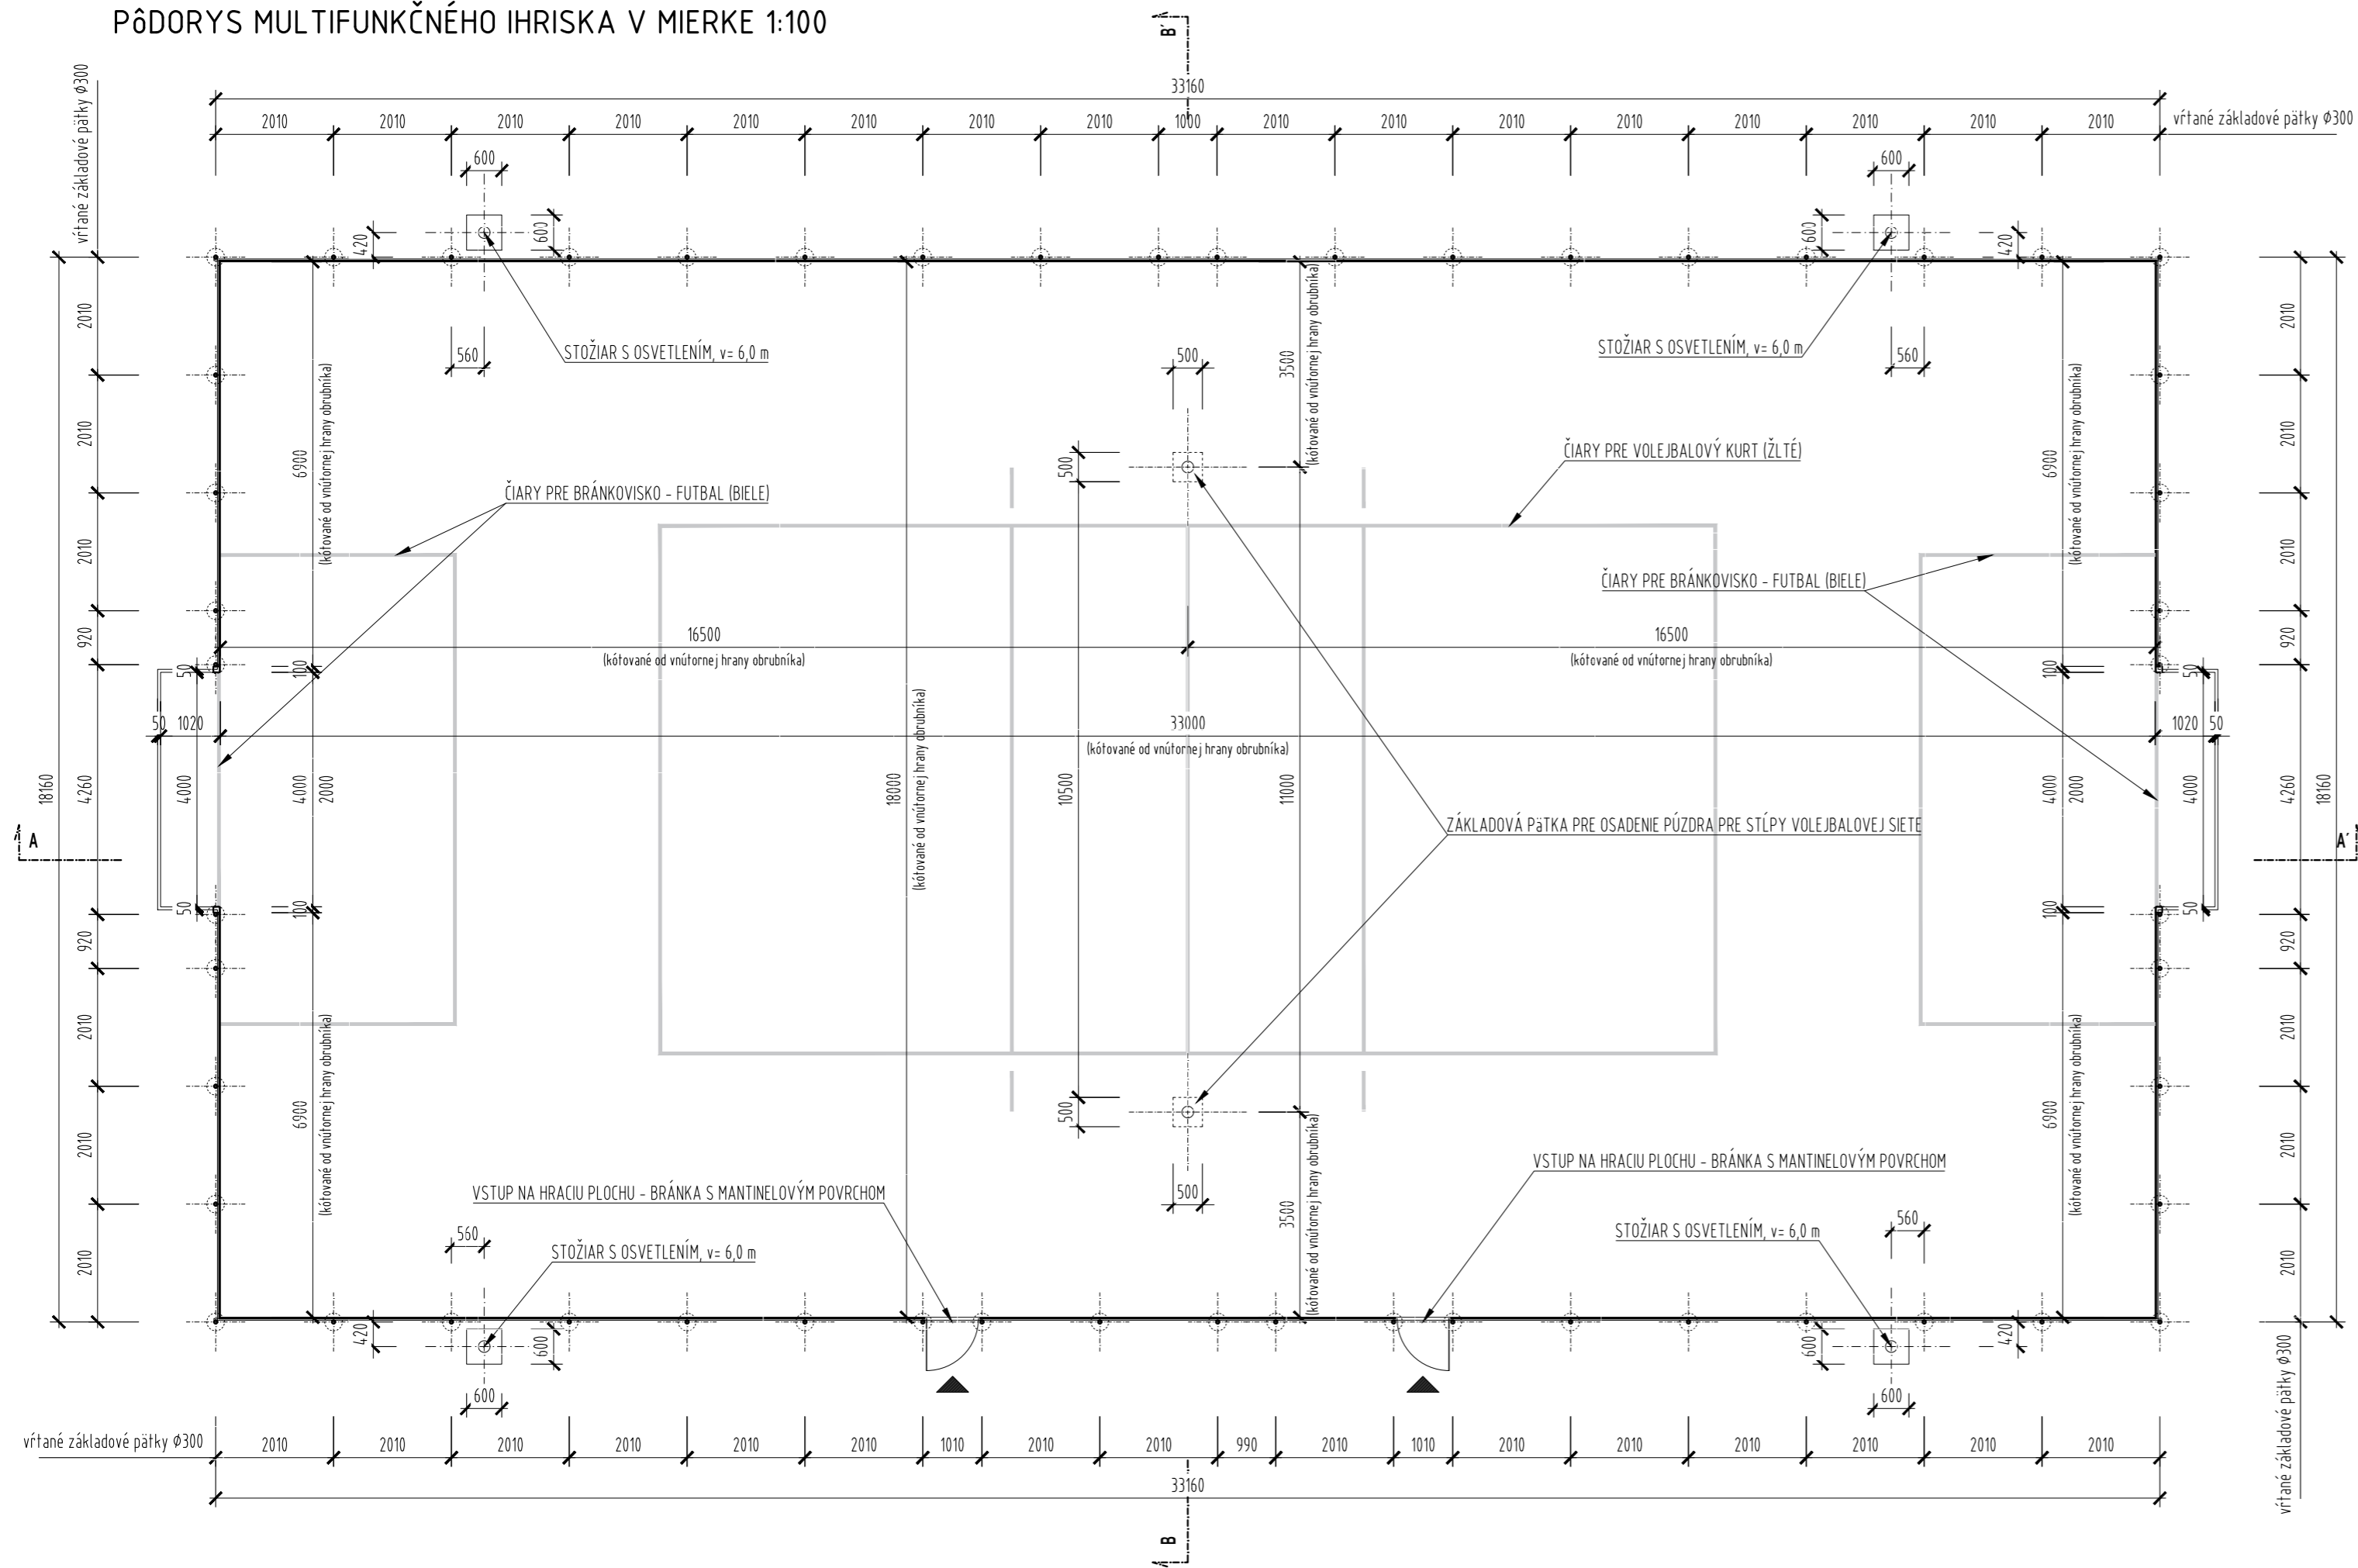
PôDORYS MULTIFUNKČNÉHO IHRISKA V MIERKE 1:100

B´

33160

2010 2010 2010 2010 2010 2010 2010 2010 1000 2010 2010 2010 2010 2010 2010 2010 2010

vŕtané základové pätky Ø300

vŕtané základové pätky Ø300

600 600

420 600 600 420

STOŽIAR S OSVETLENÍM, v= 6,0 m

STOŽIAR S OSVETLENÍM, v= 6,0 m

560 560

500

3500

(kótované od vnútornej hrany obrubníka)

6900 (kótované od vnútornej hrany obrubníka)

6900 (kótované od vnútornej hrany obrubníka)

500

ČIARY PRE VOLEJBALOVÝ KURT (ŽLTÉ)

ČIARY PRE BRÁNKOVISKO - FUTBAL (BIELE)

ČIARY PRE BRÁNKOVISKO - FUTBAL (BIELE)

2010 2010 2010 920 4260 920 2010 2010 2010

18160

16500 (kótované od vnútornej hrany obrubníka)

16500 (kótované od vnútornej hrany obrubníka)

50 100 50 1020

33000 (kótované od vnútornej hrany obrubníka)

1020 50 100 50

A

4000 4000 2000

18000 (kótované od vnútornej hrany obrubníka)

10500

11000

ZÁKLADOVÁ PäTKA PRE OSADENIE PÚZDRA PRE STĺPY VOLEJBALOVEJ SIETE

4000 2000 4000

4260

18160

A´

50 100 50

6900 (kótované od vnútornej hrany obrubníka)

6900 (kótované od vnútornej hrany obrubníka)

500

500

3500 (kótované od vnútornej hrany obrubníka)

VSTUP NA HRACIU PLOCHU - BRÁNKA S MANTINELOVÝM POVRCHOM

VSTUP NA HRACIU PLOCHU - BRÁNKA S MANTINELOVÝM POVRCHOM

560

STOŽIAR S OSVETLENÍM, v= 6,0 m

STOŽIAR S OSVETLENÍM, v= 6,0 m

560

420 600 600 420

600 600

vŕtané základové pätky Ø300

2010 2010 2010 2010 2010 2010 1010 2010 2010 990 2010 1010 2010 2010 2010 2010 2010 2010

33160

vŕtané základové pätky Ø300

B